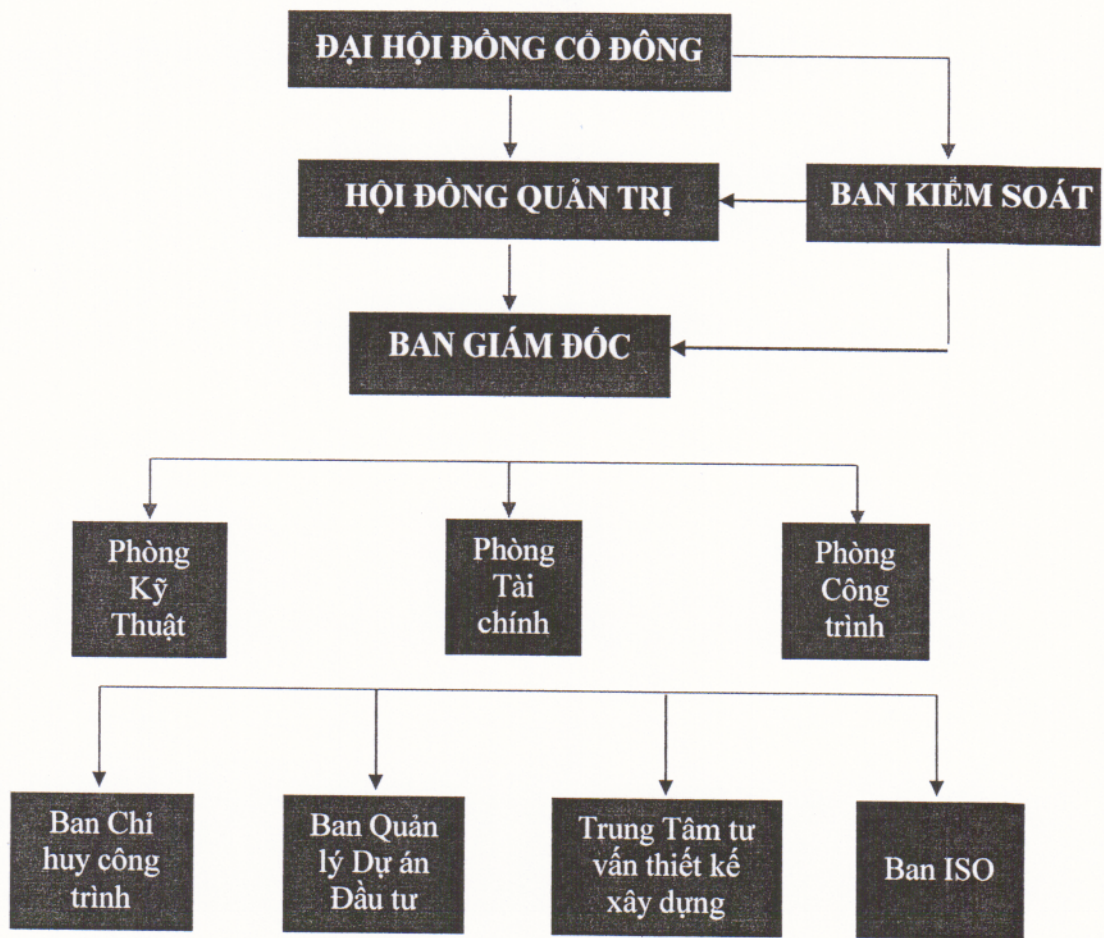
ĐẠI HỘI ĐỒNG CỔ ĐÔNG

HỘI ĐỒNG QUẢN TRỊ

BAN KIỂM SOÁT

BAN GIÁM ĐỐC

Phòng Kỹ Thuật

Phòng Tài chính

Phòng Công trình

Ban Chỉ huy công trình

Ban Quản lý Dự án Đầu tư

Trung Tâm tư vấn thiết kế xây dựng

Ban ISO